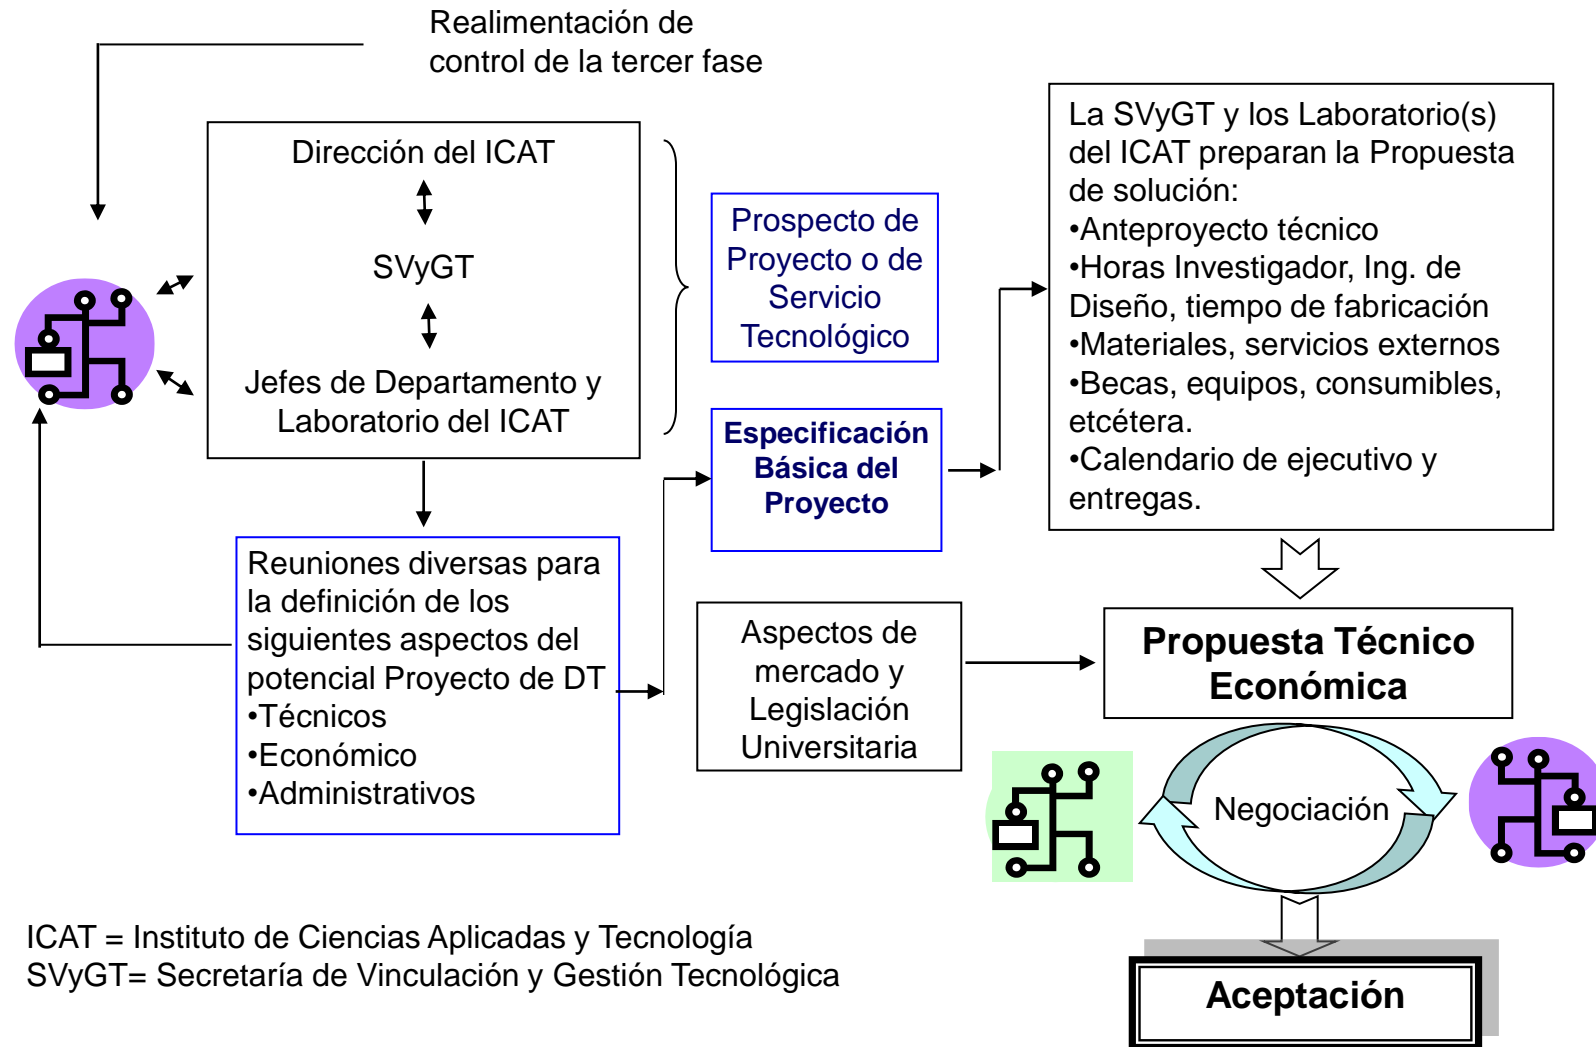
Realimentación de control de la tercer fase

Dirección del ICAT

SVyGT

Jefes de Departamento y Laboratorio del ICAT

Prospecto de Proyecto o de Servicio Tecnológico

Especificación Básica del Proyecto

La SVyGT y los Laboratorio(s) del ICAT preparan la Propuesta de solución:
•Anteproyecto técnico
•Horas Investigador, Ing. de Diseño, tiempo de fabricación
•Materiales, servicios externos
•Becas, equipos, consumibles, etcétera.
•Calendario de ejecutivo y entregas.

Reuniones diversas para la definición de los siguientes aspectos del potencial Proyecto de DT
•Técnicos
•Económico
•Administrativos

Aspectos de mercado y Legislación Universitaria

Propuesta Técnico Económica

Negociación

Aceptación

ICAT = Instituto de Ciencias Aplicadas y Tecnología
SVyGT= Secretaría de Vinculación y Gestión Tecnológica